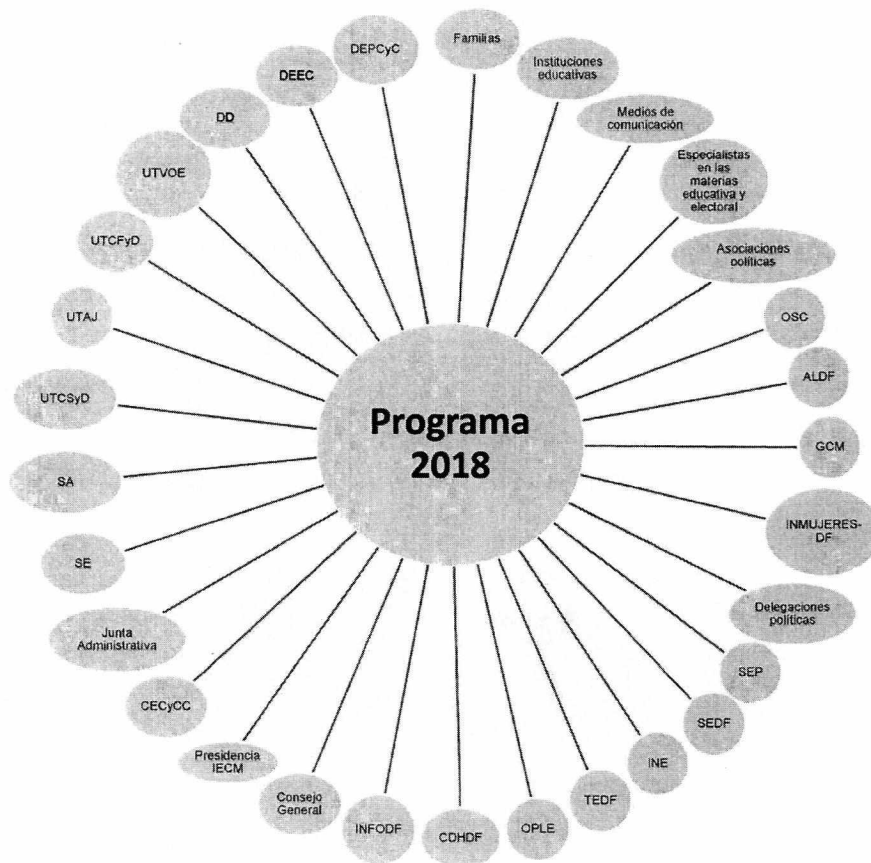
Programa 2018

Familias

Instituciones educativas

Medios de comunicación

Especialistas en las materias educativa y electoral

Asociaciones políticas

OSC

ALDF

GCM

INMUJERES-DF

Delegaciones políticas

SEP

SEDF

INE

TEDF

OPLE

CDHDF

INFODF

Consejo General

Presidencia IECM

CECyCC

Junta Administrativa

SE

SA

UTCSyD

UTAJ

UTCFyD

UTVOE

DD

DEEC

DEPCyC